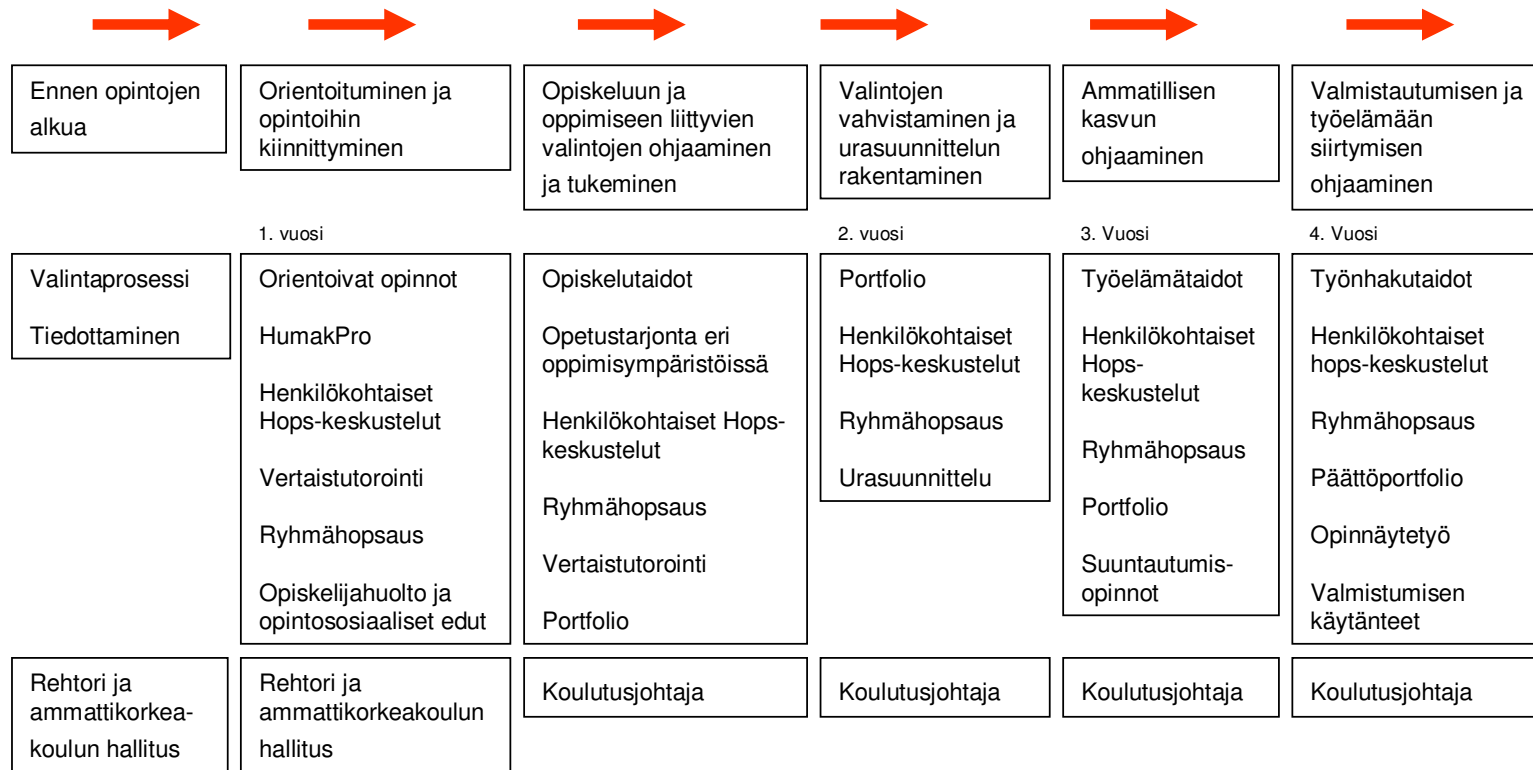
| Ennen opintojen alkua | Orientoituminen ja opintoihin kiinnittyminen | Opiskeluun ja oppimiseen liittyvien valintojen ohjaaminen ja tukeminen | Valintojen vahvistaminen ja urasuunnittelun rakentaminen | Ammatillisen kasvun ohjaaminen | Valmistautumisen ja työelämään siirtymisen ohjaaminen |
|---|---|---|---|---|---|
| | 1. vuosi | | 2. vuosi | 3. Vuosi | 4. Vuosi |
| Valintaprosessi<br><br>Tiedottaminen | Orientoivat opinnot<br><br>HumakPro<br><br>Henkilökohtaiset Hops-keskustelut<br><br>Vertaistutorointi<br><br>Ryhmähopsaus<br><br>Opiskelijahuolto ja opintososiaaliset edut | Opiskelutaidot<br><br>Opetustarjonta eri oppimisympäristöissä<br><br>Henkilökohtaiset Hopskeskustelut<br><br>Ryhmähopsaus<br><br>Vertaistutorointi<br><br>Portfolio | Portfolio<br><br>Henkilökohtaiset Hops-keskustelut<br><br>Ryhmähopsaus<br><br>Urasuunnittelu | Työelämätaidot<br><br>Henkilökohtaiset Hops-keskustelut<br><br>Ryhmähopsaus<br><br>Portfolio<br><br>Suuntautumisopinnot | Työnhakutaidot<br><br>Henkilökohtaiset hops-keskustelut<br><br>Ryhmähopsaus<br><br>Päättöportfolio<br><br>Opinnäytetyö<br><br>Valmistumisen käytänteet |
| Rehtori ja ammattikorkeakoulun hallitus | Rehtori ja ammattikorkeakoulun hallitus | Koulutusjohtaja | Koulutusjohtaja | Koulutusjohtaja | Koulutusjohtaja |